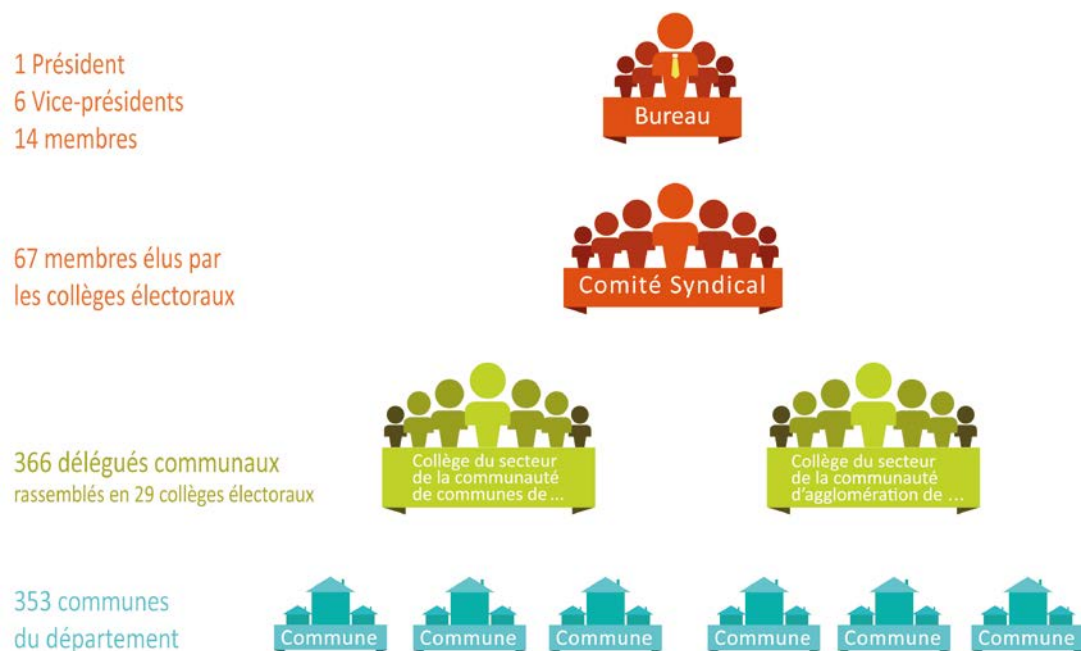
1 Président
6 Vice-présidents
14 membres

Bureau

67 membres élus par les collèges électoraux

Comité Syndical

366 délégués communaux
rassemblés en 29 collèges électoraux

Collège du secteur de la communauté de communes de ...

Collège du secteur de la communauté d'agglomération de ...

353 communes du département

Commune

Commune

Commune

Commune

Commune

Commune